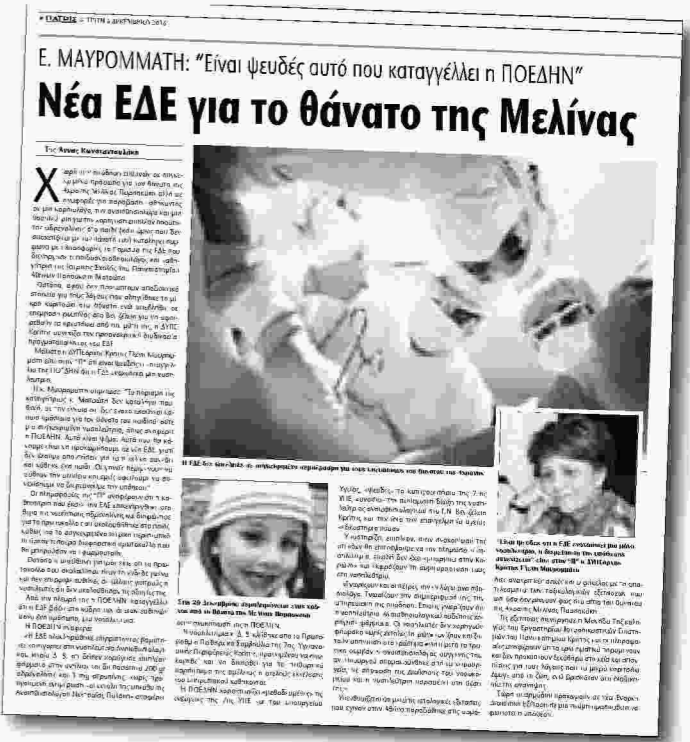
• ΠΑΤΡΙΣ • ΤΡΙΤΗ 3 ΔΕΚΕΜΒΡΙΟΥ 2013

Ε. ΜΑΥΡΟΜΜΑΤΗ: "Είναι ψευδές αυτό που καταγγέλλει η ΠΟΕΔΗΝ"

Νέα ΕΔΕ για το θάνατο της Μελίνας

Της Άννας Κωνσταντουλάκη

Χ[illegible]

Ωστόσο, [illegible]

Μιλώντας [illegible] ΔΥΠΕαρχος Κρήτης Ελένη Μαυρομμάτη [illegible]

Η κ. Μαυρομμάτη σημειώνει: "Τα παράπεμα της καταγγελίας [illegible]

Οι πληροφορίες της "Π" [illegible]

Ωστόσο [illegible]

Από την πλευρά της η ΠΟΕΔΗΝ καταγγέλλει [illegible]

"Η ΕΔΕ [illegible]

Η ΕΔΕ δεν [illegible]

Στις 20 Σεπτεμβρίου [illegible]

"Είναι ψευδές αυτό που ισχυρίζεται η ΠΟΕΔΗΝ, ότι η ΕΔΕ ενοχοποιεί μια μόνο νοσηλεύτρια, η διερεύνηση των ευθυνών συνεχίζεται" είπε στην "Π" η ΔΥΠΕαρχος Κρήτης Ελένη Μαυρομμάτη

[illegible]

Η ΠΟΕΔΗΝ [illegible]

Η κυβέρνηση, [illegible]

Ο κ. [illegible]

Τώρα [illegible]